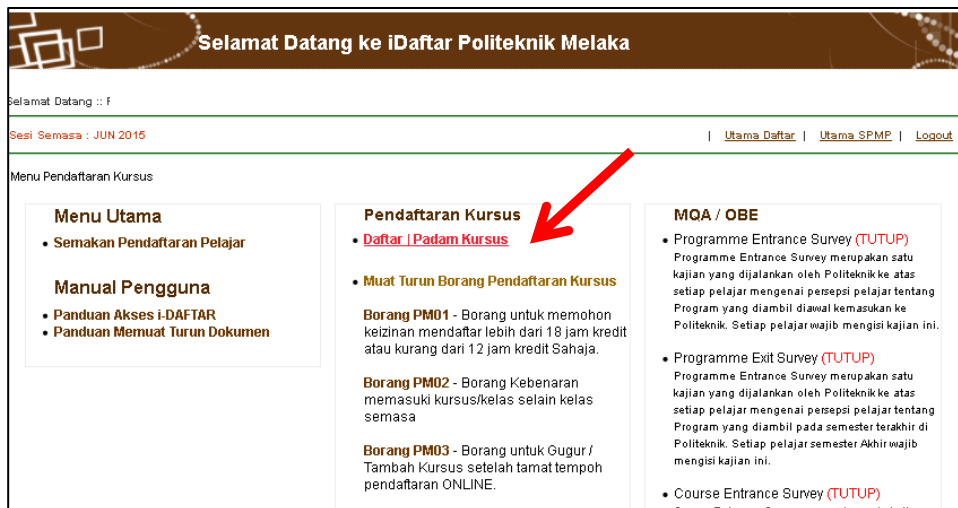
Selamat Datang ke iDaftar Politeknik Melaka

Selamat Datang :: F

Sesi Semasa : JUN 2015

| Utama Daftar | Utama SPMP | Logout

Menu Pendaftaran Kursus

Menu Utama

- Semakan Pendaftaran Pelajar

Manual Pengguna

- Panduan Akses i-DAFTAR
- Panduan Memuat Turun Dokumen

Pendaftaran Kursus

- Daftar | Padam Kursus

- Muat Turun Borang Pendaftaran Kursus

Borang PM01 - Borang untuk memohon keizinan mendaftar lebih dari 18 jam kredit atau kurang dari 12 jam kredit Sahaja.

Borang PM02 - Borang Kebenaran memasuki kursus/kelas selain kelas semasa

Borang PM03 - Borang untuk Gugur / Tambah Kursus setelah tamat tempoh pendaftaran ONLINE.

MQA / OBE

- Programme Entrance Survey (TUTUP)
Programme Entrance Survey merupakan satu kajian yang dijalankan oleh Politeknik ke atas setiap pelajar mengenai persepsi pelajar tentang Program yang diambil diawal kemasukan ke Politeknik. Setiap pelajar wajib mengisi kajian ini.

- Programme Exit Survey (TUTUP)
Programme Entrance Survey merupakan satu kajian yang dijalankan oleh Politeknik ke atas setiap pelajar mengenai persepsi pelajar tentang Program yang diambil pada semester terakhir di Politeknik. Setiap pelajar semester Akhir wajib mengisi kajian ini.

- Course Entrance Survey (TUTUP)
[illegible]